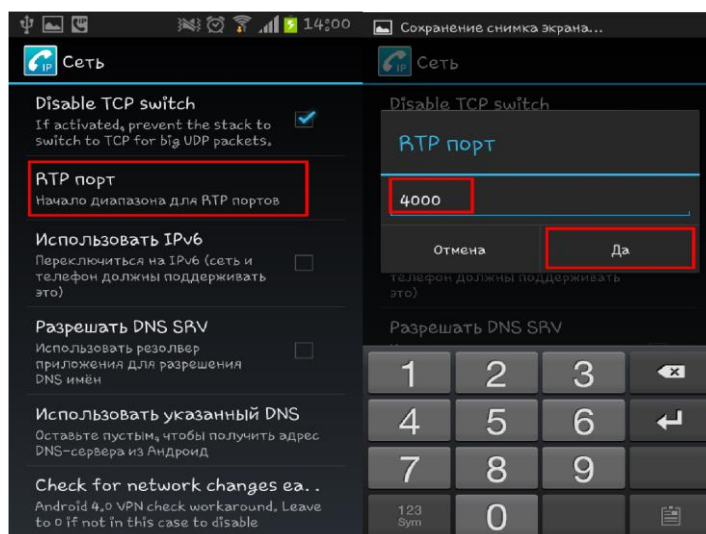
14:00

Сеть

Disable TCP switch
If activated, prevent the stack to switch to TCP for big UDP packets.

RTP порт
Начало диапазона для RTP портов

Использовать IPv6
Переключиться на IPv6 (сеть и телефон должны поддерживать это)

Разрешать DNS SRV
Использовать резолвер приложения для разрешения DNS имён

Использовать указанный DNS
Оставьте пустым, чтобы получить адрес DNS-сервера из Андроид

Check for network changes ea..
Android 4.0 VPN check workaround. Leave to 0 if not in this case to disable

Сохранение снимка экрана...

Сеть

Disable TCP switch

RTP порт

4000

Отмена

Да

телефон должны поддерживать это)

Разрешать DNS SRV

1
2
3
4
5
6
7
8
9
123 Sym
0